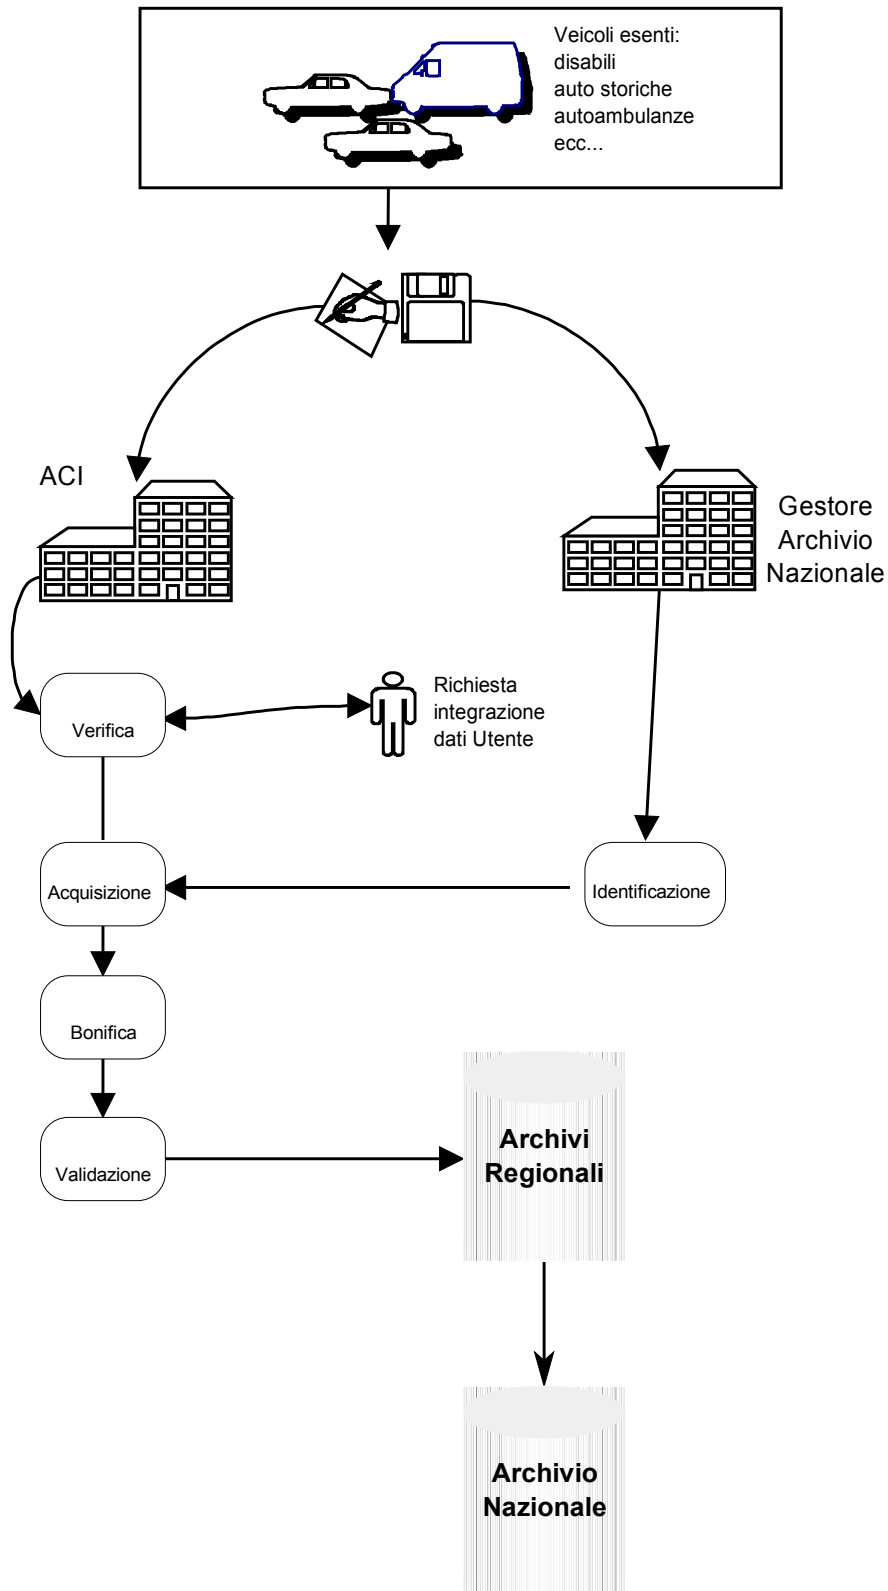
Veicoli esenti:
disabili
auto storiche
autoambulanze
ecc...

ACI

Gestore Archivio Nazionale

Verifica

Richiesta integrazione dati Utente

Acquisizione

Identificazione

Bonifica

Validazione

Archivi Regionali

Archivio Nazionale